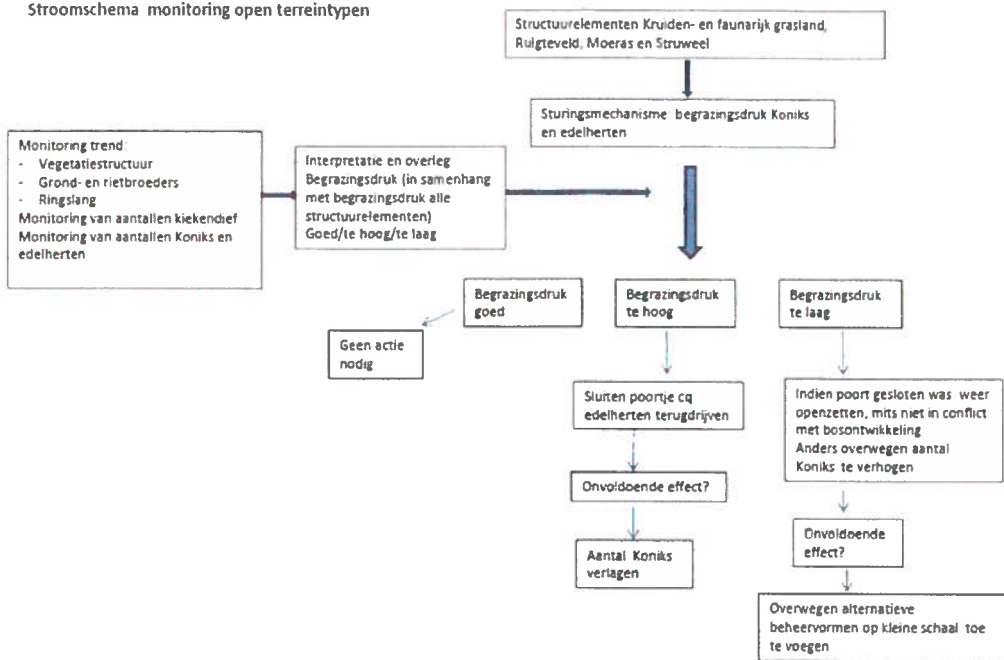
Stroomschema monitoring open terreintypen

Structuurelementen Kruiden- en faunarijk grasland, Ruigteveld, Moeras en Struweel

Sturingsmechanisme begrazingsdruk Koniks en edelherten

Monitoring trend:
- Vegetatiestructuur
- Grond- en rietbroeders
- Ringslang
Monitoring van aantallen kiekendief
Monitoring van aantallen Koniks en edelherten

Interpretatie en overleg
Begrazingsdruk (in samenhang met begrazingsdruk alle structuurelementen)
Goed/te hoog/te laag

Begrazingsdruk goed

Begrazingsdruk te hoog

Begrazingsdruk te laag

Geen actie nodig

Sluiten poortje cq edelherten terugdrijven

Indien poort gesloten was weer openzetten, mits niet in conflict met bosontwikkeling
Anders overwegen aantal Koniks te verhogen

Onvoldoende effect?

Onvoldoende effect?

Aantal Koniks verlagen

Overwegen alternatieve beheervormen op kleine schaal toe te voegen